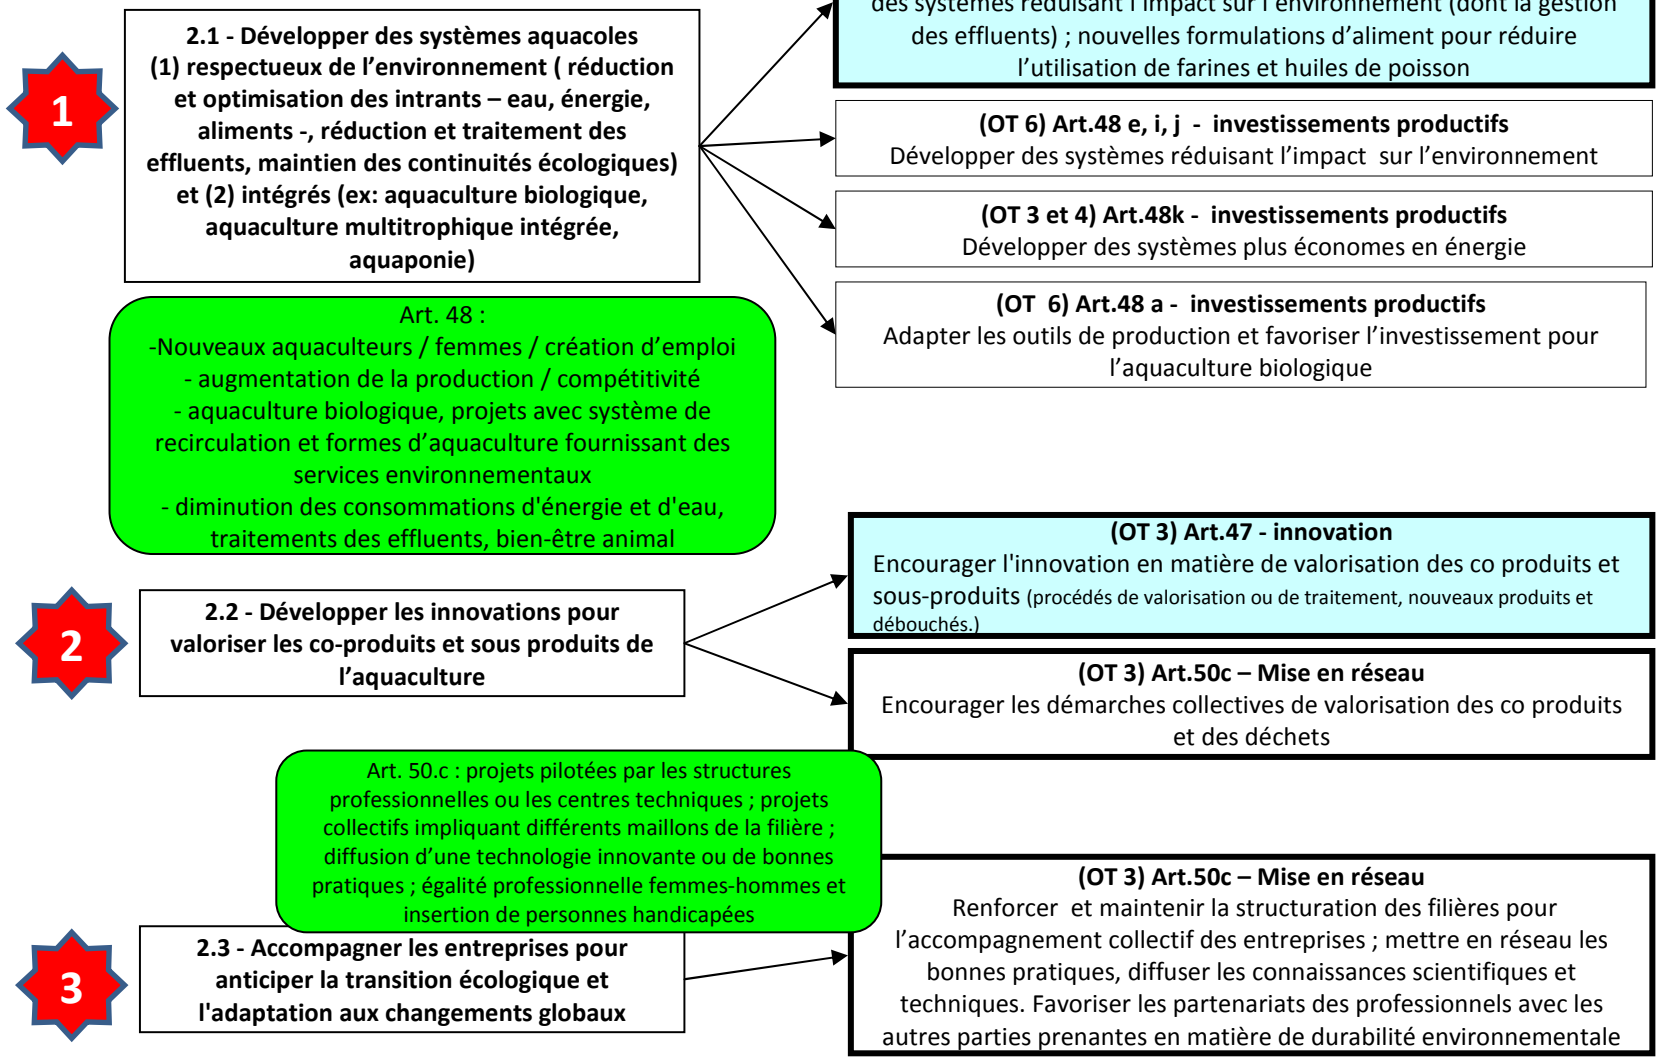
1

2.1 - Développer des systèmes aquacoles (1) respectueux de l'environnement ( réduction et optimisation des intrants – eau, énergie, aliments -, réduction et traitement des effluents, maintien des continuités écologiques) et (2) intégrés (ex: aquaculture biologique, aquaculture multitrophique intégrée, aquaponie)

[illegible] des systèmes réduisant l'impact sur l'environnement (dont la gestion des effluents) ; nouvelles formulations d'aliment pour réduire l'utilisation de farines et huiles de poisson

(OT 6) Art.48 e, i, j - investissements productifs
Développer des systèmes réduisant l'impact sur l'environnement

(OT 3 et 4) Art.48k - investissements productifs
Développer des systèmes plus économes en énergie

(OT 6) Art.48 a - investissements productifs
Adapter les outils de production et favoriser l'investissement pour l'aquaculture biologique

Art. 48 :
-Nouveaux aquaculteurs / femmes / création d'emploi
- augmentation de la production / compétitivité
- aquaculture biologique, projets avec système de recirculation et formes d'aquaculture fournissant des services environnementaux
- diminution des consommations d'énergie et d'eau, traitements des effluents, bien-être animal

2

2.2 - Développer les innovations pour valoriser les co-produits et sous produits de l'aquaculture

(OT 3) Art.47 - innovation
Encourager l'innovation en matière de valorisation des co produits et sous-produits (procédés de valorisation ou de traitement, nouveaux produits et débouchés.)

(OT 3) Art.50c – Mise en réseau
Encourager les démarches collectives de valorisation des co produits et des déchets

Art. 50.c : projets pilotées par les structures professionnelles ou les centres techniques ; projets collectifs impliquant différents maillons de la filière ; diffusion d'une technologie innovante ou de bonnes pratiques ; égalité professionnelle femmes-hommes et insertion de personnes handicapées

3

2.3 - Accompagner les entreprises pour anticiper la transition écologique et l'adaptation aux changements globaux

(OT 3) Art.50c – Mise en réseau
Renforcer et maintenir la structuration des filières pour l'accompagnement collectif des entreprises ; mettre en réseau les bonnes pratiques, diffuser les connaissances scientifiques et techniques. Favoriser les partenariats des professionnels avec les autres parties prenantes en matière de durabilité environnementale